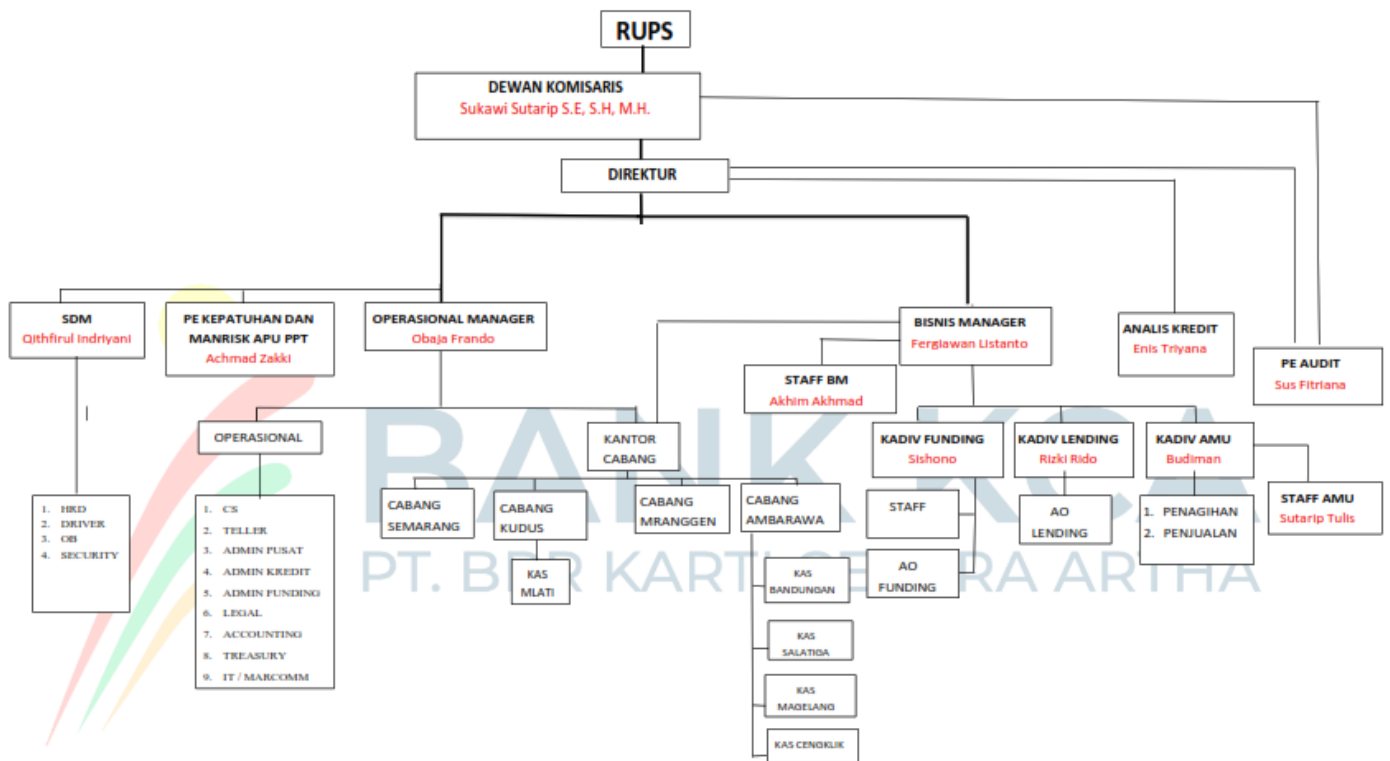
RUPS

DEWAN KOMISARIS
Sukawi Sutarip S.E, S.H, M.H.

DIREKTUR

SDM
Qithfirul Indriyani

PE KEPATUHAN DAN MANRISK APU PPT
Achmad Zakki

OPERASIONAL MANAGER
Obaja Frando

BISNIS MANAGER
Fergiawan Listanto

ANALIS KREDIT
Enis Triyana

PE AUDIT
Sus Fitriana

STAFF BM
Akhim Akhmad

1. HKD
2. DRIVER
3. OB
4. SECURITY

OPERASIONAL

1. CS
2. TELLER
3. ADMIN PUSAT
4. ADMIN KREDIT
5. ADMIN FUNDING
6. LEGAL
7. ACCOUNTING
8. TREASURY
9. IT / MARCOMM

KANTOR CABANG

CABANG SEMARANG

CABANG KUDUS

KAS MLATI

CABANG MRANGGEN

CABANG AMBARAWA

KAS BANDUNGAN

KAS SALATIGA

KAS MAGELANG

KAS CENGKLIK

KADIV FUNDING
Sishono

STAFF

AO FUNDING

KADIV LENDING
Rizki Rido

AO LENDING

KADIV AMU
Budiman

1. PENAGIHAN
2. PENJUALAN

STAFF AMU
Sutarip Tulis

BANK KCA
PT. BPR KARTI C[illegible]RA ARTHA